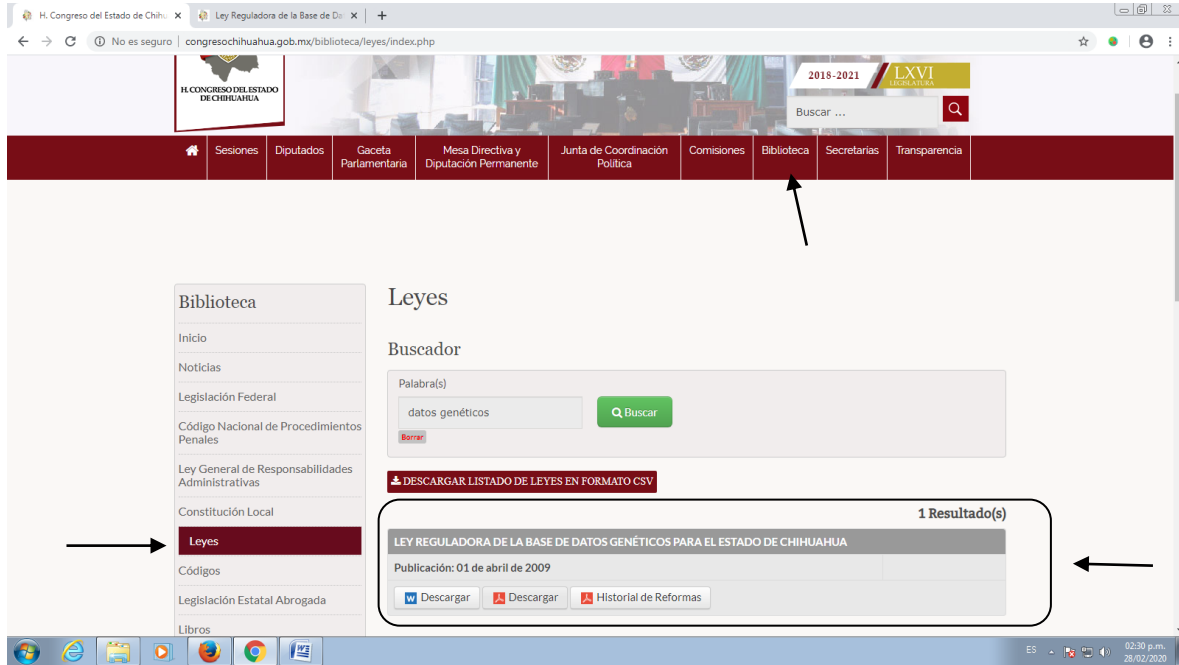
H. Congreso del Estado de Chihu ×
Ley Reguladora de la Base de Da ×
+

No es seguro | congresochihuahua.gob.mx/biblioteca/leyes/index.php

H. CONGRESO DEL ESTADO DE CHIHUAHUA

2018-2021 LXVI LEGISLATURA

Buscar ...

Sesiones | Diputados | Gaceta Parlamentaria | Mesa Directiva y Diputación Permanente | Junta de Coordinación Política | Comisiones | Biblioteca | Secretarías | Transparencia

Biblioteca
Inicio
Noticias
Legislación Federal
Código Nacional de Procedimientos Penales
Ley General de Responsabilidades Administrativas
Constitución Local
Leyes
Códigos
Legislación Estatal Abrogada
Libros

Leyes

Buscador

Palabra(s)
datos genéticos
Buscar
Borrar

DESCARGAR LISTADO DE LEYES EN FORMATO CSV

1 Resultado(s)

LEY REGULADORA DE LA BASE DE DATOS GENÉTICOS PARA EL ESTADO DE CHIHUAHUA
Publicación: 01 de abril de 2009
Descargar | Descargar | Historial de Reformas

ES 02:30 p.m. 28/02/2020